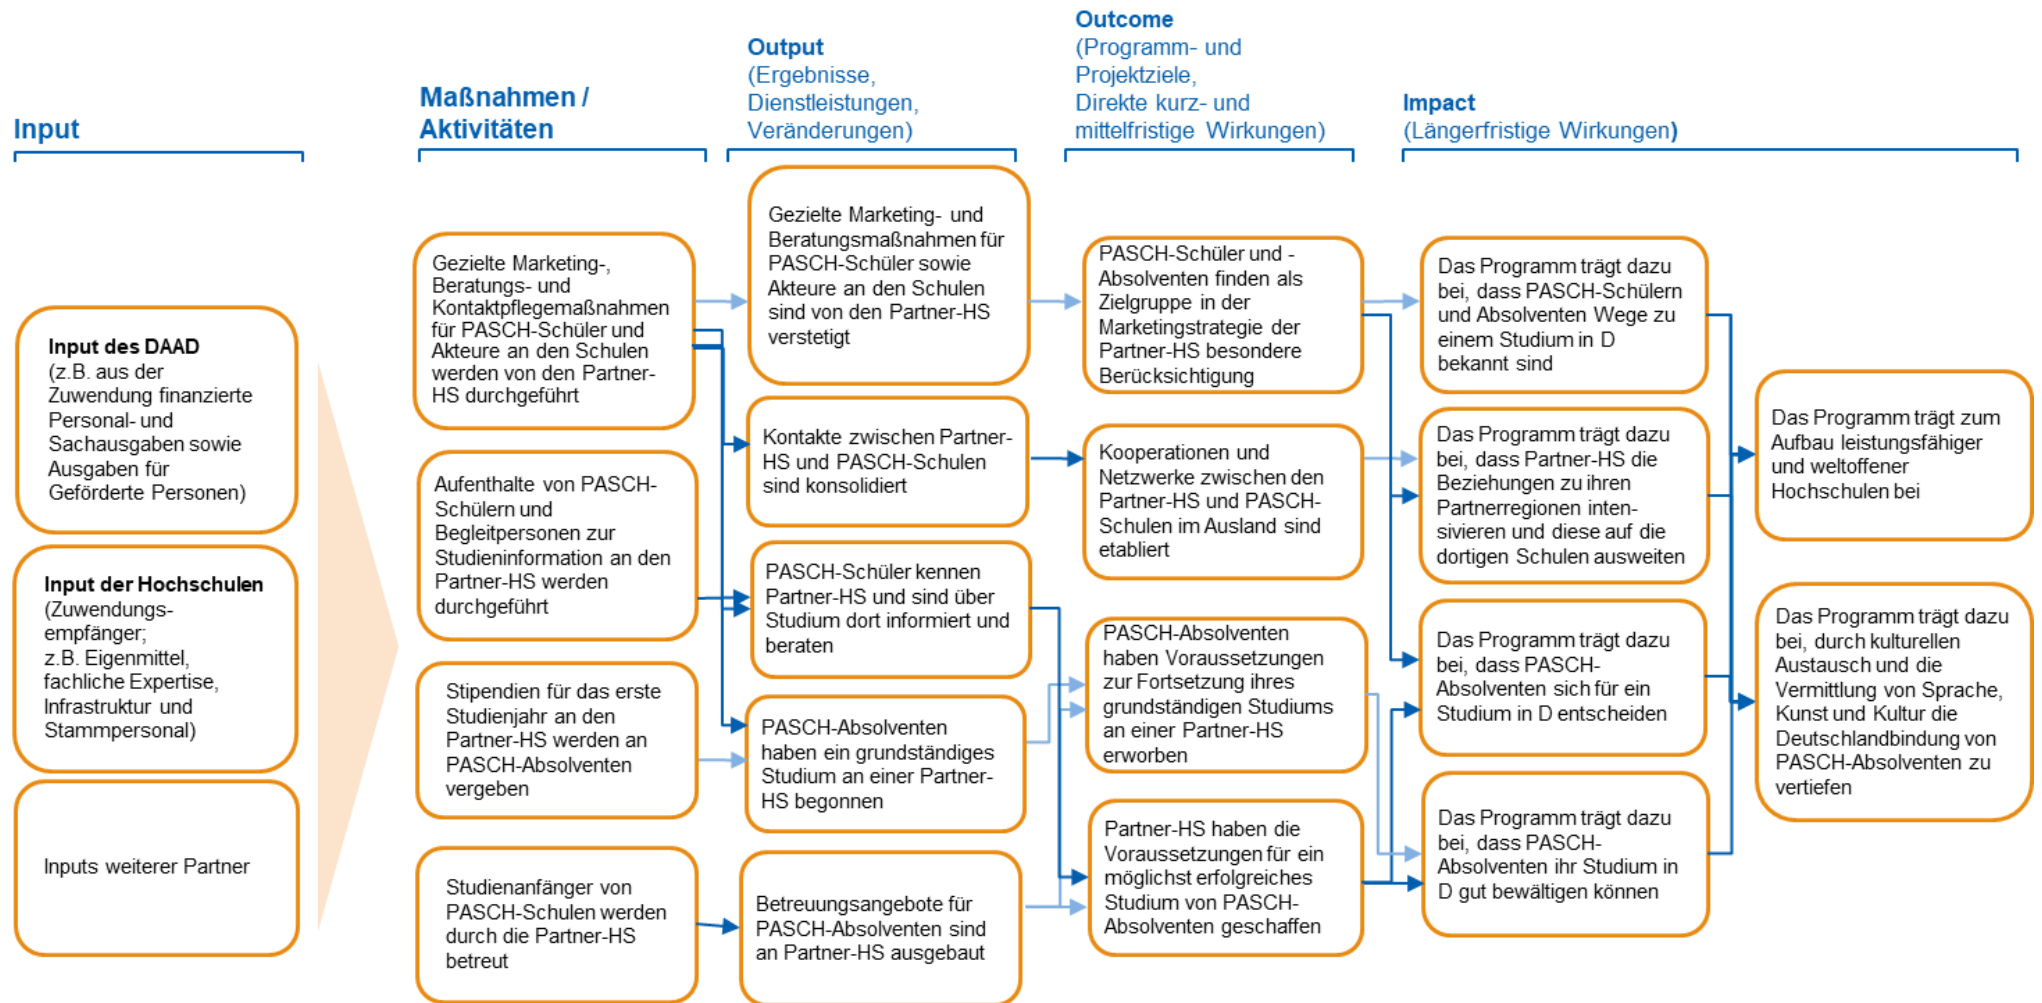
Input

Maßnahmen / Aktivitäten

Output (Ergebnisse, Dienstleistungen, Veränderungen)

Outcome (Programm- und Projektziele, Direkte kurz- und mittelfristige Wirkungen)

Impact (Längerfristige Wirkungen)

Input des DAAD (z.B. aus der Zuwendung finanzierte Personal- und Sachausgaben sowie Ausgaben für Geförderte Personen)

Input der Hochschulen (Zuwendungs-empfänger; z.B. Eigenmittel, fachliche Expertise, Infrastruktur und Stammpersonal)

Inputs weiterer Partner

Gezielte Marketing-, Beratungs- und Kontaktpflegemaßnahmen für PASCH-Schüler und Akteure an den Schulen werden von den Partner-HS durchgeführt

Aufenthalte von PASCH-Schülern und Begleitpersonen zur Studieninformation an den Partner-HS werden durchgeführt

Stipendien für das erste Studienjahr an den Partner-HS werden an PASCH-Absolventen vergeben

Studienanfänger von PASCH-Schulen werden durch die Partner-HS betreut

Gezielte Marketing- und Beratungsmaßnahmen für PASCH-Schüler sowie Akteure an den Schulen sind von den Partner-HS verstetigt

Kontakte zwischen Partner-HS und PASCH-Schulen sind konsolidiert

PASCH-Schüler kennen Partner-HS und sind über Studium dort informiert und beraten

PASCH-Absolventen haben ein grundständiges Studium an einer Partner-HS begonnen

Betreuungsangebote für PASCH-Absolventen sind an Partner-HS ausgebaut

PASCH-Schüler und -Absolventen finden als Zielgruppe in der Marketingstrategie der Partner-HS besondere Berücksichtigung

Kooperationen und Netzwerke zwischen den Partner-HS und PASCH-Schulen im Ausland sind etabliert

PASCH-Absolventen haben Voraussetzungen zur Fortsetzung ihres grundständigen Studiums an einer Partner-HS erworben

Partner-HS haben die Voraussetzungen für ein möglichst erfolgreiches Studium von PASCH-Absolventen geschaffen

Das Programm trägt dazu bei, dass PASCH-Schülern und Absolventen Wege zu einem Studium in D bekannt sind

Das Programm trägt dazu bei, dass Partner-HS die Beziehungen zu ihren Partnerregionen intensivieren und diese auf die dortigen Schulen ausweiten

Das Programm trägt dazu bei, dass PASCH-Absolventen sich für ein Studium in D entscheiden

Das Programm trägt dazu bei, dass PASCH-Absolventen ihr Studium in D gut bewältigen können

Das Programm trägt zum Aufbau leistungsfähiger und weltoffener Hochschulen bei

Das Programm trägt dazu bei, durch kulturellen Austausch und die Vermittlung von Sprache, Kunst und Kultur die Deutschlandbindung von PASCH-Absolventen zu vertiefen